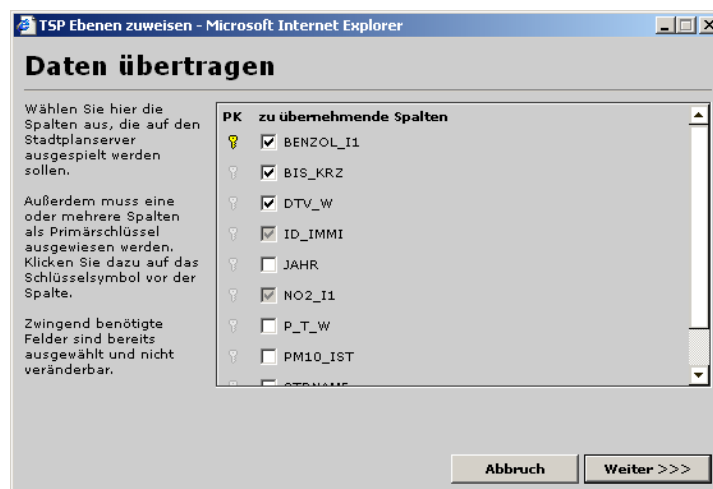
TSP Ebenen zuweisen - Microsoft Internet Explorer

Daten übertragen

Wählen Sie hier die Spalten aus, die auf den Stadtplanserver ausgespielt werden sollen.

Außerdem muss eine oder mehrere Spalten als Primärschlüssel ausgewiesen werden. Klicken Sie dazu auf das Schlüsselsymbol vor der Spalte.

Zwingend benötigte Felder sind bereits ausgewählt und nicht veränderbar.

PK zu übernehmende Spalten
BENZOL_I1
BIS_KRZ
DTV_W
ID_IMMI
JAHR
NO2_I1
P_T_W
PM10_IST
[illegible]

Abbruch
Weiter >>>